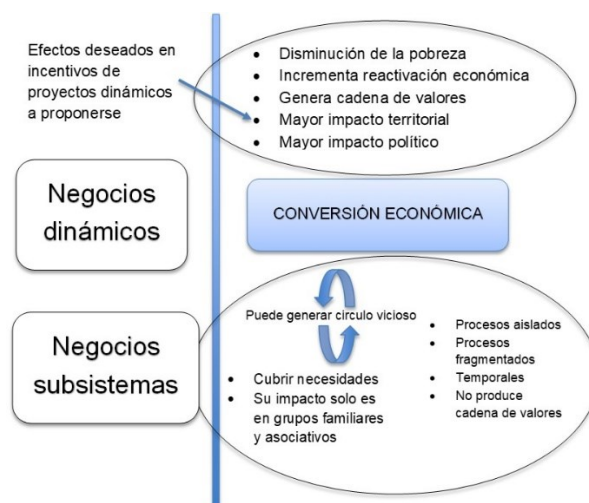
Efectos deseados en incentivos de proyectos dinámicos a proponerse

- Disminución de la pobreza
- Incrementa reactivación económica
- Genera cadena de valores
- Mayor impacto territorial
- Mayor impacto político

Negocios dinámicos

CONVERSIÓN ECONÓMICA

Puede generar circulo vicioso

Negocios subsistemas

- Cubrir necesidades
- Su impacto solo es en grupos familiares y asociativos

- Procesos aislados
- Procesos fragmentados
- Temporales
- No produce cadena de valores